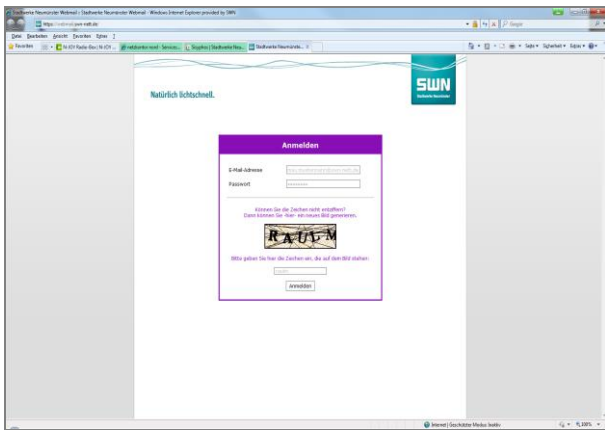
Stadtwerke Neumünster Webmail | Stadtwerke Neumünster Webmail - Windows Internet Explorer provided by SWN

https://webmail.swn-net.de

Google

Datei Bearbeiten Ansicht Favoriten Extras ?

Favoriten | N-IDY Radio-Box | N-IDY ... | netzkontor nord - Service... | Shopline | Stadtwerke Neu... | Stadtwerke Neumünste...

Seite ▾ Sicherheit ▾ Extras ▾

Natürlich lichtschnell.

SWN
Stadtwerke Neumünster

Anmelden

E-Mail-Adresse
Passwort

Können Sie die Zeichen nicht entziffern?
Dann können Sie hier ein neues Bild generieren.

RAUM

Bitte geben Sie hier die Zeichen ein, die auf dem Bild stehen:

Anmelden

Internet | Geschützter Modus: Inaktiv

100%